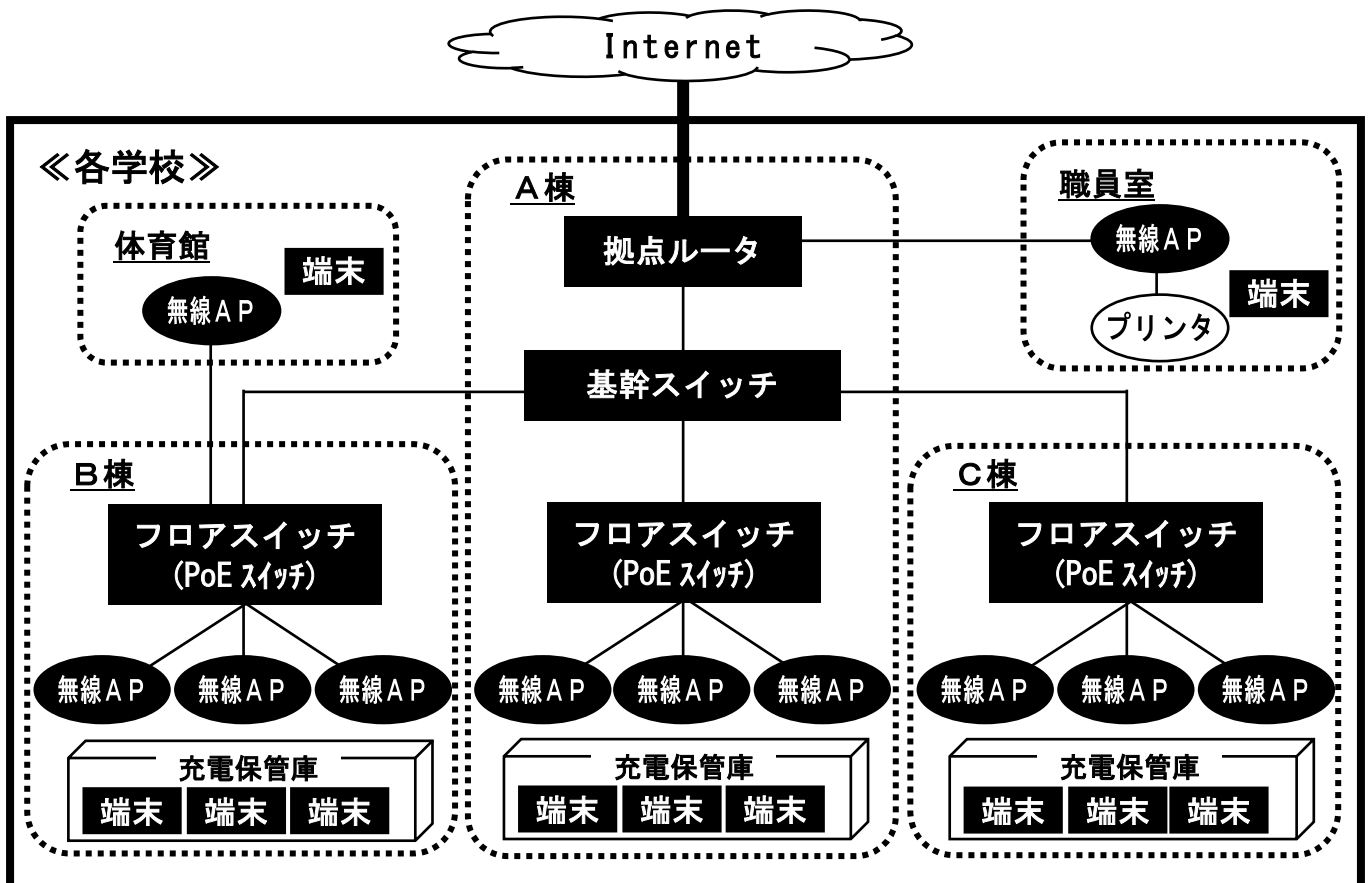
Internet

≪各学校≫

体育館
端末
無線ＡＰ

Ａ棟
拠点ルータ

職員室
無線ＡＰ
端末
プリンタ

基幹スイッチ

Ｂ棟
フロアスイッチ
(PoE ｽｲｯﾁ)
無線ＡＰ 無線ＡＰ 無線ＡＰ
充電保管庫
端末 端末 端末

フロアスイッチ
(PoE ｽｲｯﾁ)
無線ＡＰ 無線ＡＰ 無線ＡＰ
充電保管庫
端末 端末 端末

Ｃ棟
フロアスイッチ
(PoE ｽｲｯﾁ)
無線ＡＰ 無線ＡＰ 無線ＡＰ
充電保管庫
端末 端末 端末